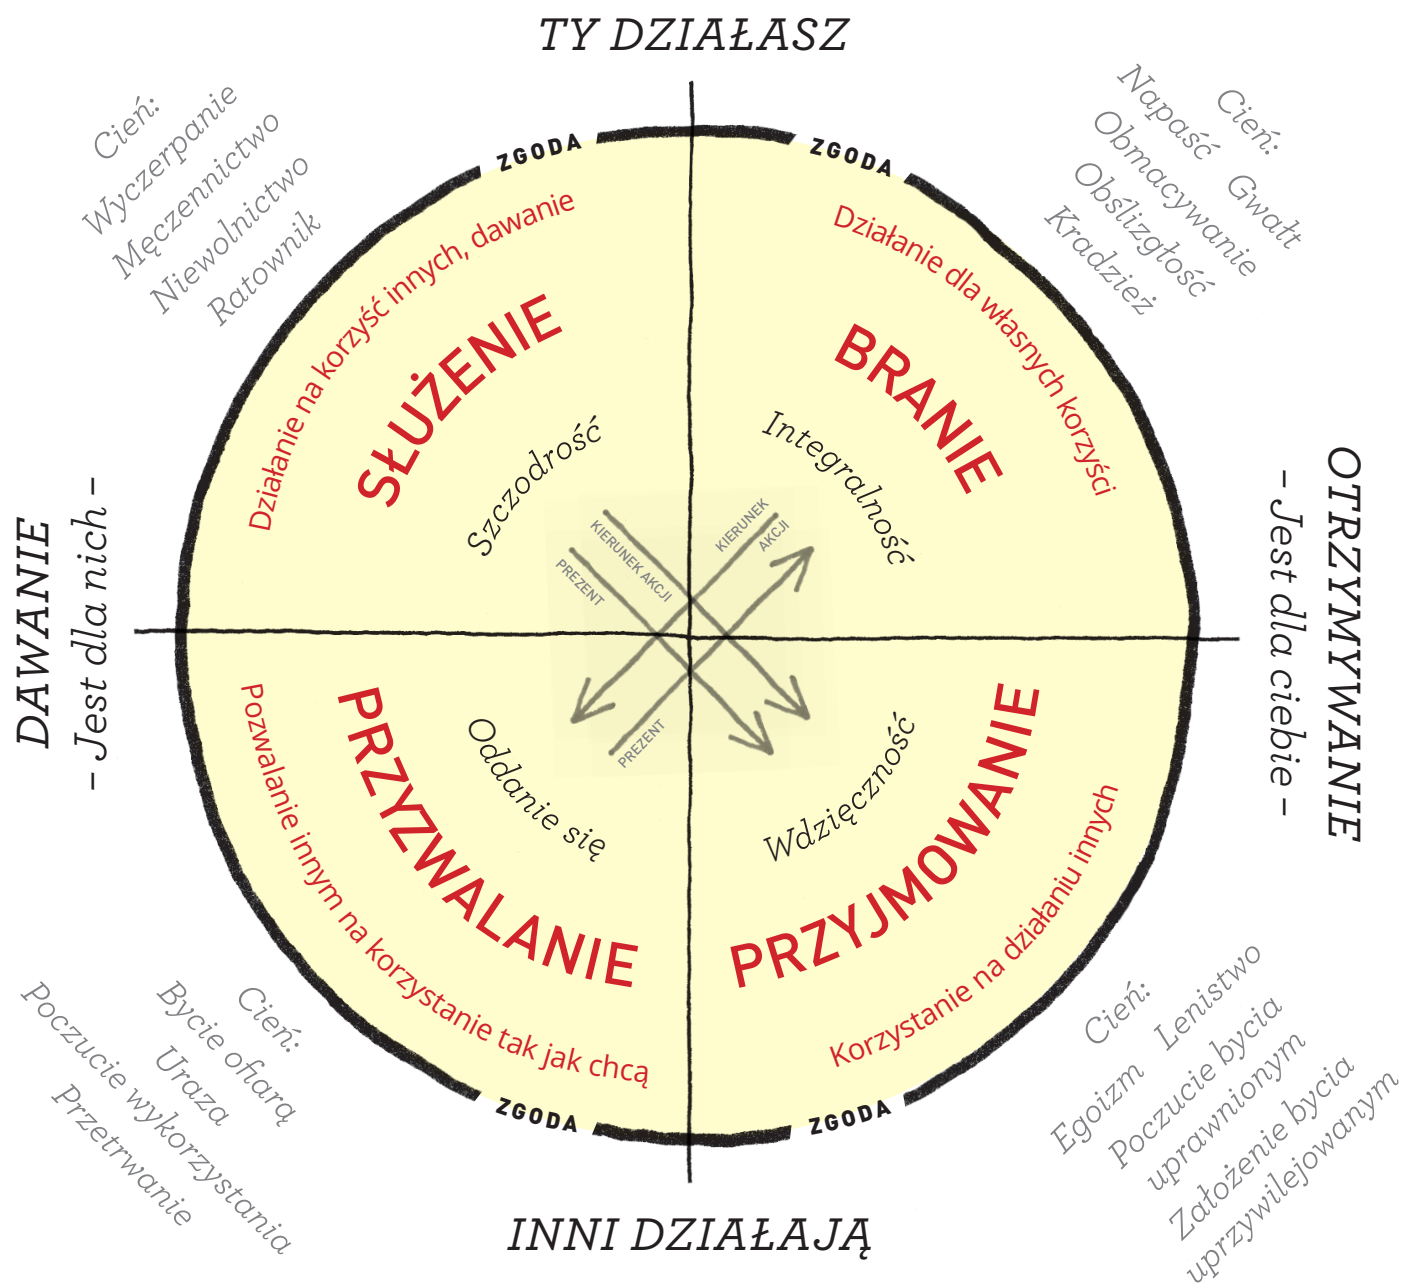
TY DZIAŁASZ

Cień:
Wyczerpanie
Męczennictwo
Niewolnictwo
Ratownik

Cień:
Napaść
Gwałt
Obmacywanie
Obślizgłość
Kradzież

ZGODA

ZGODA

Działanie na korzyść innych, dawanie

SŁUŻENIE

Szczodrość

Działanie dla własnych korzyści

BRANIE

Integralność

DAWANIE
– Jest dla nich –

OTRZYMYWANIE
– Jest dla ciebie –

KIERUNEK AKCJI

PREZENT

KIERUNEK AKCJI

PREZENT

Pozwalanie innym na korzystanie tak jak chcą

PRZYZWALANIE

Oddanie się

Wdzięczność

PRZYJMOWANIE

Korzystanie na działaniu innych

ZGODA

ZGODA

Cień:
Bycie ofiarą
Uraza
Poczucie wykorzystania
Przetrwanie

Cień:
Lenistwo
Egoizm
Poczucie bycia uprawnionym
Założenie bycia uprzywilejowanym

INNI DZIAŁAJĄ